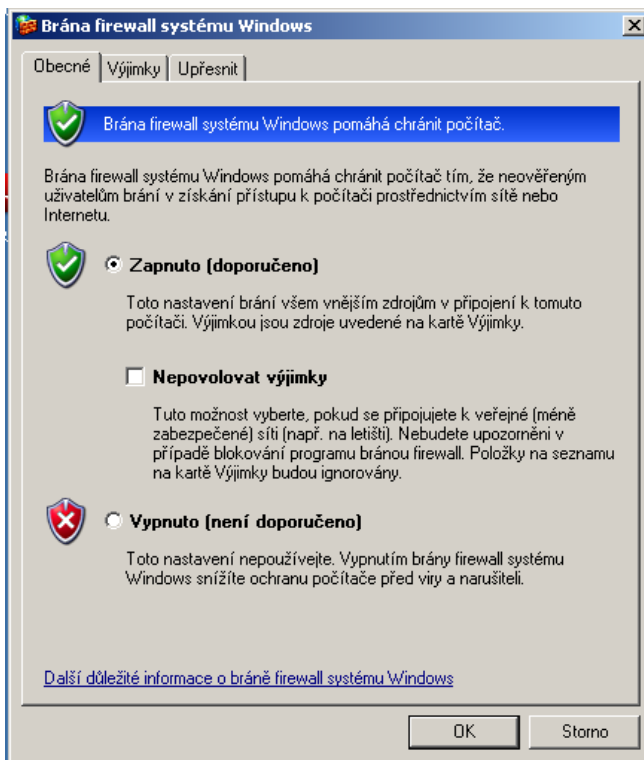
Brána firewall systému Windows

Obecné | Výjimky | Upřesnit

Brána firewall systému Windows pomáhá chránit počítač.

Brána firewall systému Windows pomáhá chránit počítač tím, že neověřeným uživatelům brání v získání přístupu k počítači prostřednictvím sítě nebo Internetu.

Zapnuto (doporučeno)

Toto nastavení brání všem vnějším zdrojům v připojení k tomuto počítači. Výjimkou jsou zdroje uvedené na kartě Výjimky.

Nepovolovat výjimky

Tuto možnost vyberte, pokud se připojujete k veřejné (méně zabezpečené) síti (např. na letišti). Nebudete upozorněni v případě blokování programu bránou firewall. Položky na seznamu na kartě Výjimky budou ignorovány.

Vypnuto (není doporučeno)

Toto nastavení nepoužívejte. Vypnutím brány firewall systému Windows snížíte ochranu počítače před viry a narušiteli.

Další důležité informace o bráně firewall systému Windows

OK Storno